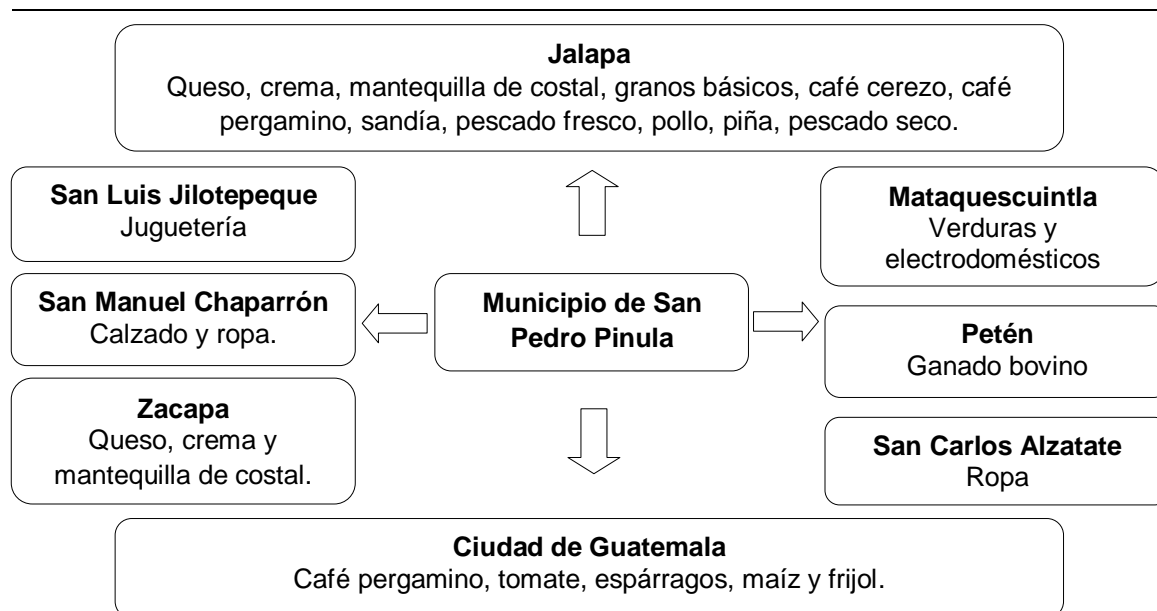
Jalapa
Queso, crema, mantequilla de costal, granos básicos, café cerezo, café pergamino, sandía, pescado fresco, pollo, piña, pescado seco.

San Luis Jilotepeque
Juguetería

Mataquescuintla
Verduras y electrodomésticos

San Manuel Chaparrón
Calzado y ropa.

Municipio de San Pedro Pinula

Petén
Ganado bovino

Zacapa
Queso, crema y mantequilla de costal.

San Carlos Alzatate
Ropa

Ciudad de Guatemala
Café pergamino, tomate, espárragos, maíz y frijol.